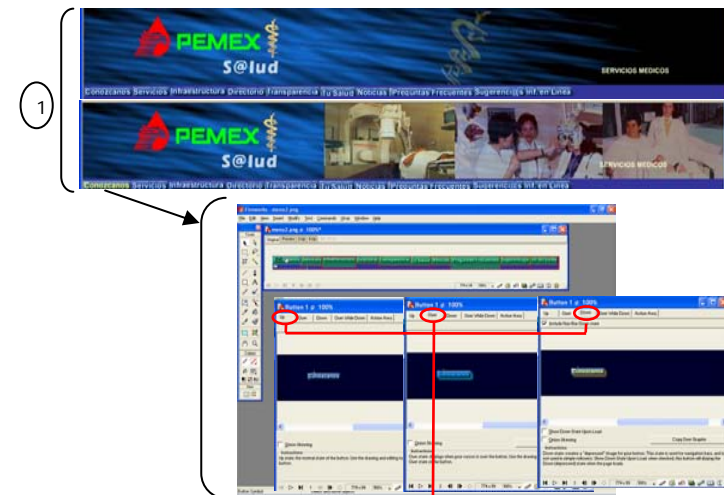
1

PEMEX
S@lud

SERVICIOS MEDICOS

Conozcanos Servicios Infraestructura Directorio Transparencia Tu Salud Noticias Preguntas Frecuentes Sugerencias Inf. en Linea

PEMEX
S@lud

SERVICIOS MEDICOS

Conozcanos Servicios Infraestructura Directorio Transparencia Tu Salud Noticias Preguntas Frecuentes Sugerencias Inf. en Linea

Fireworks - menu2.png

File Edit View Insert Modify Text Commands Filters Window Help

menu2.png @ 100%*

Original Preview 2-Up 4-Up

Button 1 @ 100%

Up Over Down Over While Down Active Area

Conozcanos

Show Overlay

Button 1 @ 100%

Up Over Down Over While Down Active Area

Conozcanos

Show Overlay

Button 1 @ 100%

Up Over Down Over While Down Active Area

Include Nav Bar Down state

Conozcanos

Show Down State Upon Load

Show Overlay

Copy Over Graphic

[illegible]